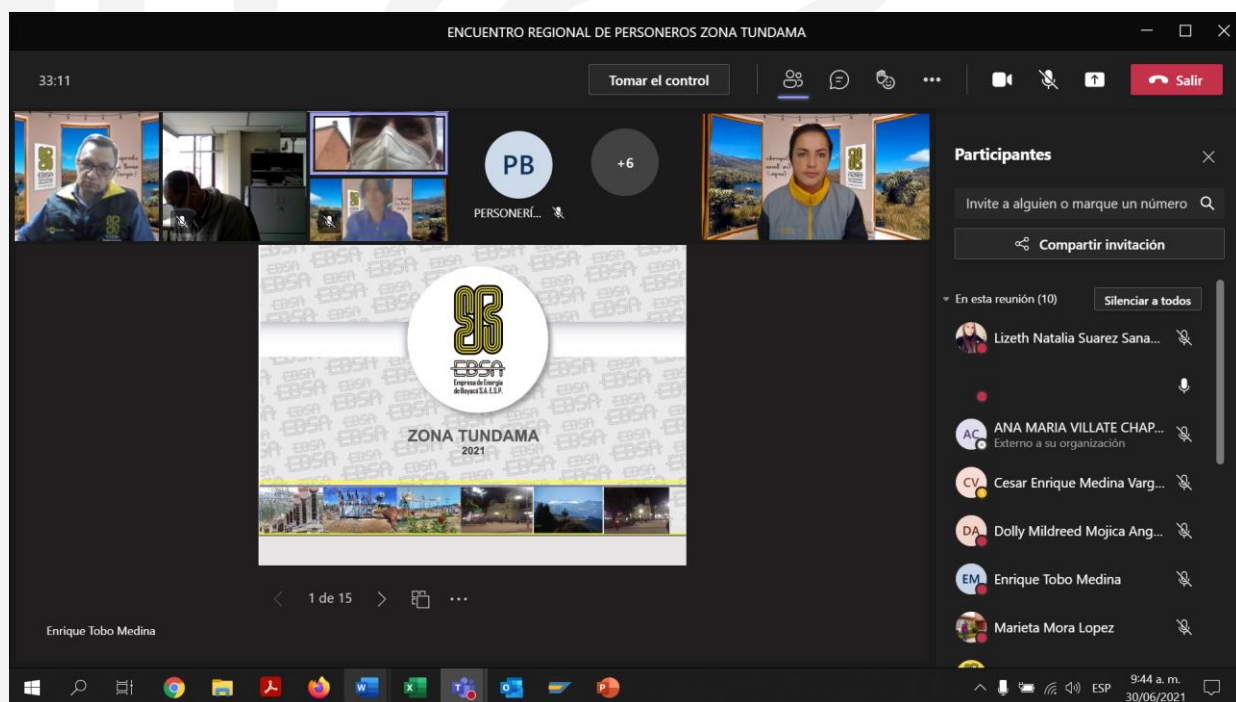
ENCUENTRO REGIONAL DE PERSONEROS ZONA TUNDAMA

33:11

Tomar el control

Salir

PB

PERSONERÍ...

+6

Participantes

Invite a alguien o marque un número

Compartir invitación

En esta reunión (10)

Silenciar a todos

Lizeth Natalia Suarez Sana...

ANA MARIA VILLATE CHAP...
Externo a su organización

Cesar Enrique Medina Varg...

Dolly Mildreed Mojica Ang...

Enrique Tobo Medina

Marieta Mora Lopez

EBSA
Empresa de Energía de Boyacá S.A. E.S.P.

ZONA TUNDAMA
2021

1 de 15

Enrique Tobo Medina

ESP

9:44 a. m.
30/06/2021